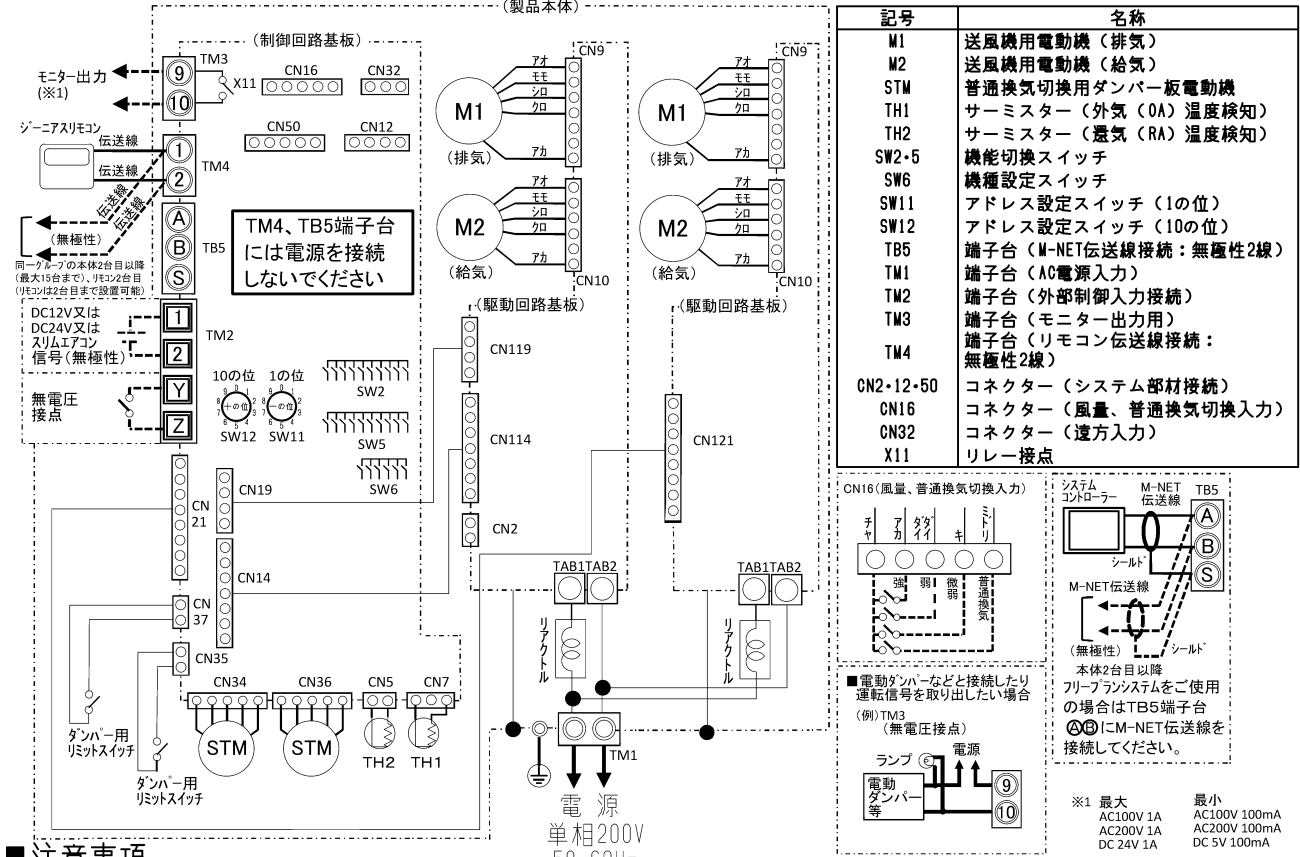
（製品本体）

（制御回路基板）

TM3
9
10
X11
CN16
CN32
モニター出力
（※1）

ジーニアスリモコン
伝送線
伝送線
CN50
CN12
1
2
TM4
伝送線
伝送線
（無極性）
同一グループの本体2台目以降（最大15台まで）、リモコン2台目（リモコンは2台目まで設置可能）
A
B
S
TB5

TM4、TB5端子台には電源を接続しないでください

DC12V又はDC24V又はスリムエアコン信号（無極性）
1
2
TM2
無電圧接点
Y
Z
10の位　1の位
SW12　SW11
SW2
SW5
SW6

CN21
CN19
CN14
CN37
CN35
CN34
CN36
CN5
CN7
STM
STM
TH2
TH1
ダンパー用リミットスイッチ
ダンパー用リミットスイッチ

M1
（排気）
アオ
モモ
シロ
クロ
アカ
CN9
M2
（給気）
アオ
モモ
シロ
クロ
アカ
CN10
（駆動回路基板）
CN119
CN114
CN2
TAB1 TAB2
リアクトル

M1
（排気）
アオ
モモ
シロ
クロ
アカ
CN9
M2
（給気）
アオ
モモ
シロ
クロ
アカ
CN10
（駆動回路基板）
CN121
TAB1 TAB2
リアクトル

TM1
電　源
単相200V
50-60Hz

| 記号 | 名称 |
|---|---|
| M1 | 送風機用電動機（排気） |
| M2 | 送風機用電動機（給気） |
| STM | 普通換気切換用ダンパー板電動機 |
| TH1 | サーミスター（外気（OA）温度検知） |
| TH2 | サーミスター（還気（RA）温度検知） |
| SW2・5 | 機能切換スイッチ |
| SW6 | 機種設定スイッチ |
| SW11 | アドレス設定スイッチ（1の位） |
| SW12 | アドレス設定スイッチ（10の位） |
| TB5 | 端子台（M-NET伝送線接続：無極性2線） |
| TM1 | 端子台（AC電源入力） |
| TM2 | 端子台（外部制御入力接続） |
| TM3 | 端子台（モニター出力用） |
| TM4 | 端子台（リモコン伝送線接続：無極性2線） |
| CN2・12・50 | コネクター（システム部材接続） |
| CN16 | コネクター（風量、普通換気切換入力） |
| CN32 | コネクター（遠方入力） |
| X11 | リレー接点 |

CN16（風量、普通換気切換入力）
チャ
アカ
ダイダイ
キ
ミドリ
強
弱
微弱
普通換気

システムコントローラー
M-NET伝送線
TB5
A
B
S
シールド
M-NET伝送線
（無極性）
シールド
本体2台目以降
フリープランシステムをご使用の場合はTB5端子台ABにM-NET伝送線を接続してください。

■電動ダンパーなどと接続したり運転信号を取り出したい場合
（例）TM3
（無電圧接点）
ランプ
電源
電動ダンパー等
9
10

※1 最大
AC100V 1A
AC200V 1A
DC 24V 1A
最小
AC100V 100mA
AC200V 100mA
DC 5V 100mA

■注意事項